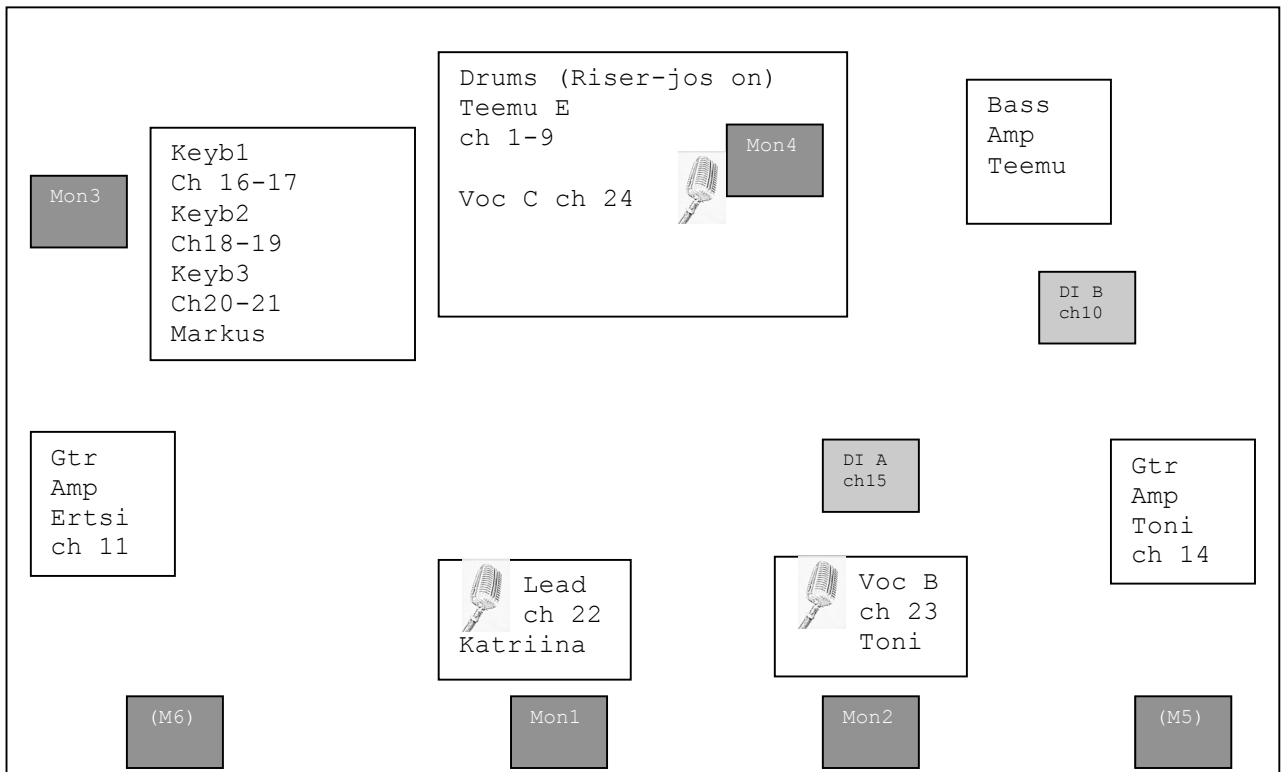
Drums (Riser-jos on)
Teemu E
ch 1-9

Voc C ch 24

Mon4

Bass
Amp
Teemu

Mon3

Keyb1
Ch 16-17
Keyb2
Ch18-19
Keyb3
Ch20-21
Markus

DI B
ch10

Gtr
Amp
Ertsi
ch 11

DI A
ch15

Gtr
Amp
Toni
ch 14

Lead
ch 22
Katriina

Voc B
ch 23
Toni

(M6)

Mon1

Mon2

(M5)